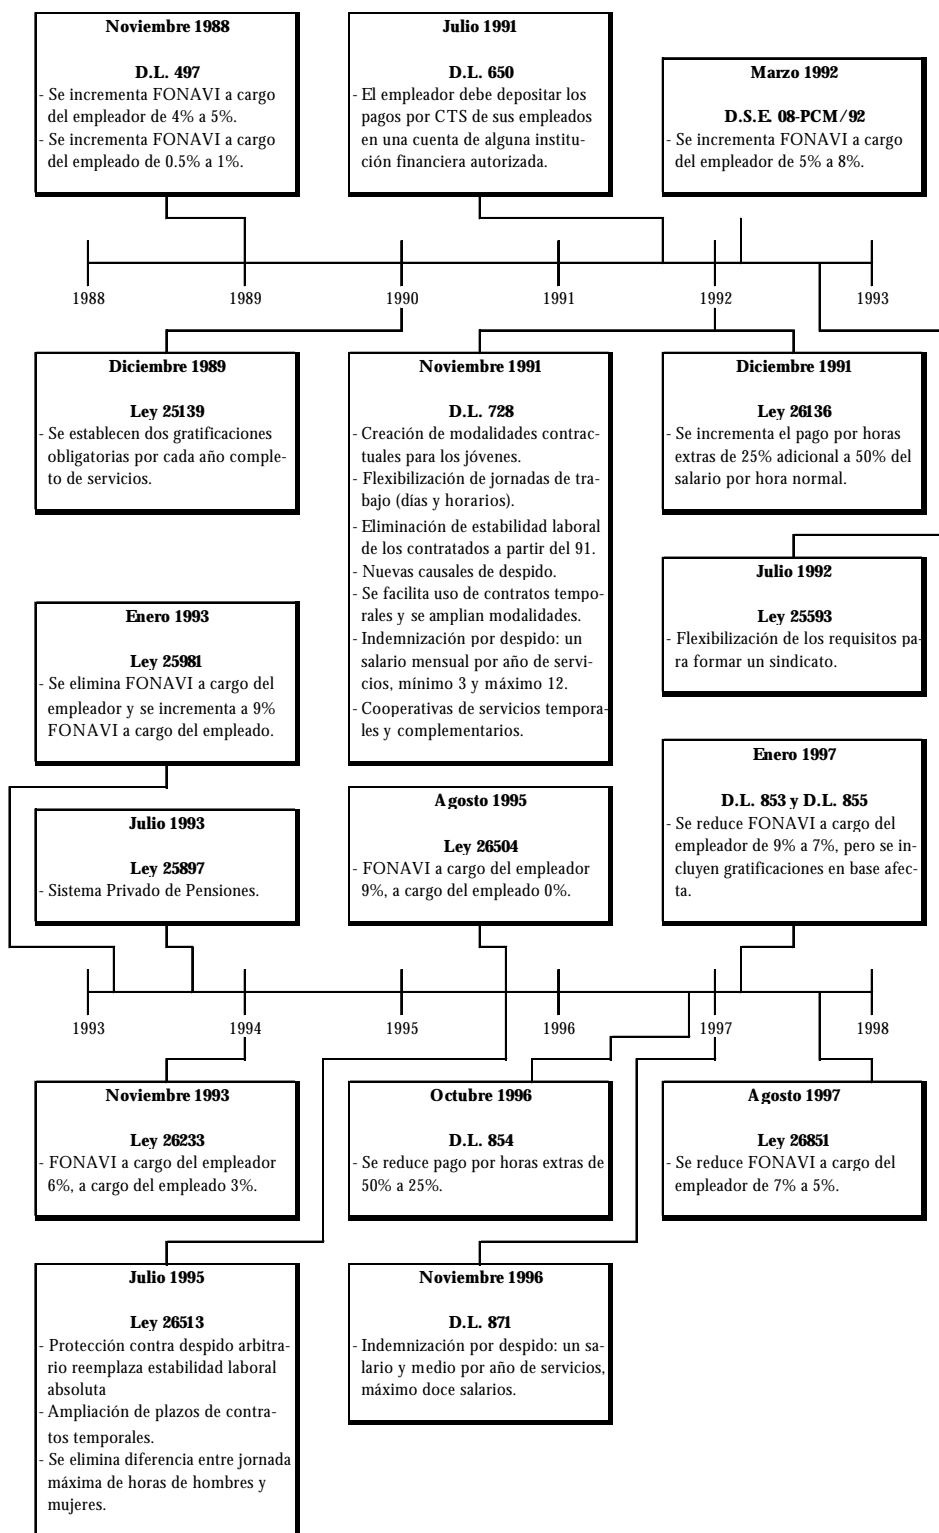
**Noviembre 1988**

**D.L. 497**
- Se incrementa FONAVI a cargo del empleador de 4% a 5%.
- Se incrementa FONAVI a cargo del empleado de 0.5% a 1%.

**Julio 1991**

**D.L. 650**
- El empleador debe depositar los pagos por CTS de sus empleados en una cuenta de alguna institución financiera autorizada.

**Marzo 1992**

**D.S.E. 08-PCM/92**
- Se incrementa FONAVI a cargo del empleador de 5% a 8%.

1988 1989 1990 1991 1992 1993

**Diciembre 1989**

**Ley 25139**
- Se establecen dos gratificaciones obligatorias por cada año completo de servicios.

**Noviembre 1991**

**D.L. 728**
- Creación de modalidades contractuales para los jóvenes.
- Flexibilización de jornadas de trabajo (días y horarios).
- Eliminación de estabilidad laboral de los contratados a partir del 91.
- Nuevas causales de despido.
- Se facilita uso de contratos temporales y se amplian modalidades.
- Indemnización por despido: un salario mensual por año de servicios, mínimo 3 y máximo 12.
- Cooperativas de servicios temporales y complementarios.

**Diciembre 1991**

**Ley 26136**
- Se incrementa el pago por horas extras de 25% adicional a 50% del salario por hora normal.

**Julio 1992**

**Ley 25593**
- Flexibilización de los requisitos para formar un sindicato.

**Enero 1993**

**Ley 25981**
- Se elimina FONAVI a cargo del empleador y se incrementa a 9% FONAVI a cargo del empleado.

**Julio 1993**

**Ley 25897**
- Sistema Privado de Pensiones.

**Agosto 1995**

**Ley 26504**
- FONAVI a cargo del empleador 9%, a cargo del empleado 0%.

**Enero 1997**

**D.L. 853 y D.L. 855**
- Se reduce FONAVI a cargo del empleador de 9% a 7%, pero se incluyen gratificaciones en base afecta.

1993 1994 1995 1996 1997 1998

**Noviembre 1993**

**Ley 26233**
- FONAVI a cargo del empleador 6%, a cargo del empleado 3%.

**Octubre 1996**

**D.L. 854**
- Se reduce pago por horas extras de 50% a 25%.

**Agosto 1997**

**Ley 26851**
- Se reduce FONAVI a cargo del empleador de 7% a 5%.

**Julio 1995**

**Ley 26513**
- Protección contra despido arbitrario reemplaza estabilidad laboral absoluta
- Ampliación de plazos de contratos temporales.
- Se elimina diferencia entre jornada máxima de horas de hombres y mujeres.

**Noviembre 1996**

**D.L. 871**
- Indemnización por despido: un salario y medio por año de servicios, máximo doce salarios.